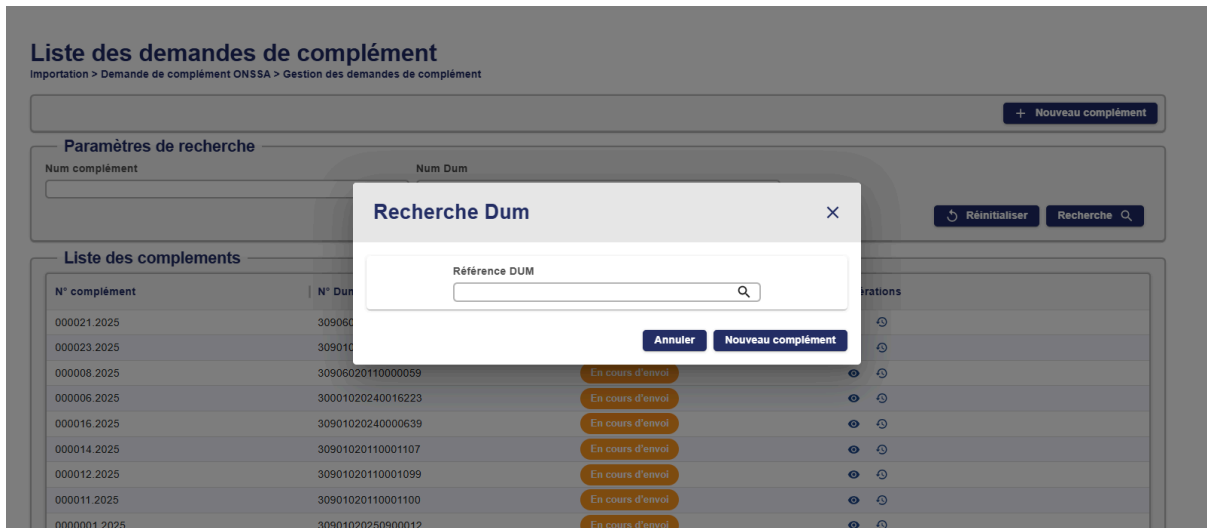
Liste des demandes de complément
Importation > Demande de complément ONSSA > Gestion des demandes de complément

+ Nouveau complément

Paramètres de recherche
Num complément
Num Dum

Réinitialiser
Recherche

Liste des complements

Recherche Dum
×
Référence DUM

Annuler
Nouveau complément

| N° complément | N° Dum | | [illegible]érations |
|---|---|---|---|
| 000021.2025 | 309060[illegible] | | |
| 000023.2025 | 309010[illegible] | | |
| 000008.2025 | 30906020110000059 | En cours d'envoi | |
| 000006.2025 | 30001020240016223 | En cours d'envoi | |
| 000016.2025 | 30901020240000639 | En cours d'envoi | |
| 000014.2025 | 30901020110001107 | En cours d'envoi | |
| 000012.2025 | 30901020110001099 | En cours d'envoi | |
| 000011.2025 | 30901020110001100 | En cours d'envoi | |
| 0000001.2025 | 30901020250900012 | En cours d'envoi | |